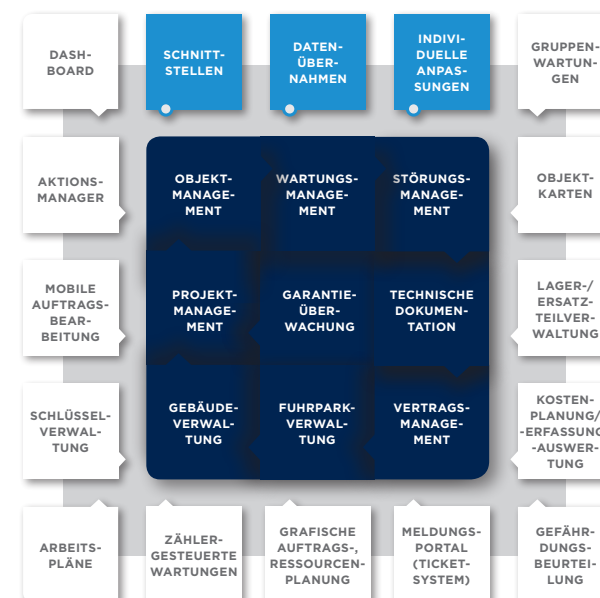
DASHBOARD

SCHNITTSTELLEN

DATENÜBERNAHMEN

INDIVIDUELLE ANPASSUNGEN

GRUPPENWARTUNGEN

AKTIONSMANAGER

OBJEKTMANAGEMENT

WARTUNGSMANAGEMENT

STÖRUNGSMANAGEMENT

OBJEKTKARTEN

MOBILE AUFTRAGSBEARBEITUNG

PROJEKTMANAGEMENT

GARANTIEÜBERWACHUNG

TECHNISCHE DOKUMENTATION

LAGER-/ ERSATZTEILVERWALTUNG

SCHLÜSSELVERWALTUNG

GEBÄUDEVERWALTUNG

FUHRPARKVERWALTUNG

VERTRAGSMANAGEMENT

KOSTENPLANUNG/ -ERFASSUNG/ -AUSWERTUNG

ARBEITSPLÄNE

ZÄHLERGESTEUERTE WARTUNGEN

GRAFISCHE AUFTRAGS-, RESSOURCENPLANUNG

MELDUNGSPORTAL (TICKETSYSTEM)

GEFÄHRDUNGSBEURTEILUNG